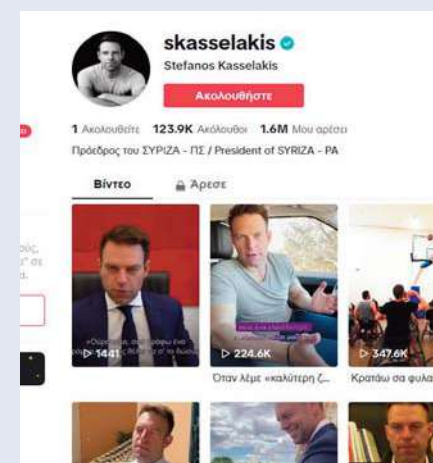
skasselakis
Stefanos Kasselakis
Ακολουθήστε

1 Ακολουθείτε 123.9K Ακόλουθοι 1.6M Μου αρέσει

Πρόεδρος του ΣΥΡΙΖΑ - ΠΣ / President of SYRIZA - PA

Βίντεο
Αρεσε

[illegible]
1441

224.6K
Όταν λέμε «καλύτερη ζ...

347.6K
Κρατάω σα φυλα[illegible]

ούς,
" σε
α.